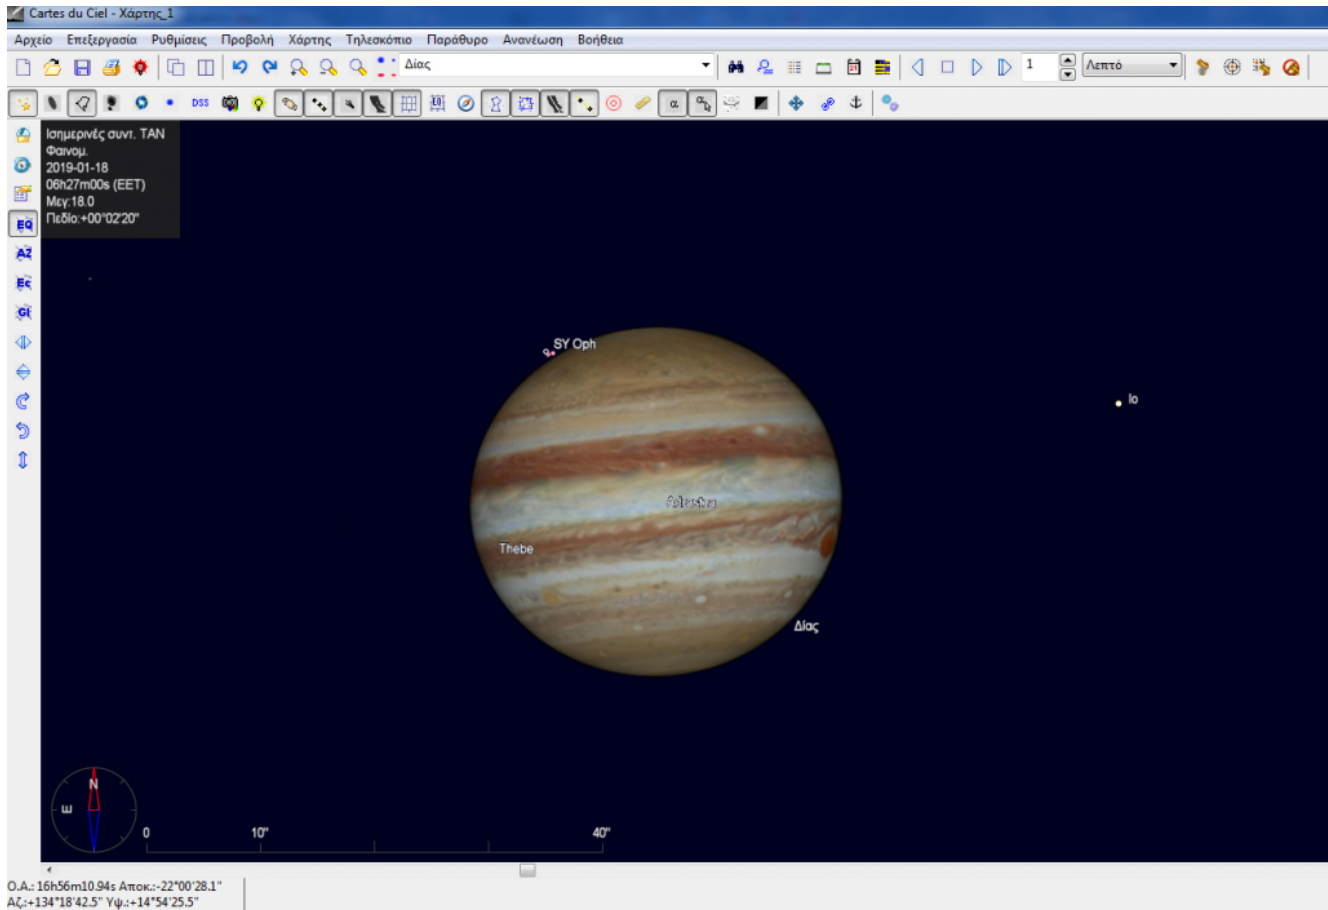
Cartes du Ciel - Χάρτης_1

Αρχείο Επεξεργασία Ρυθμίσεις Προβολή Χάρτης Τηλεσκόπιο Παράθυρο Ανανέωση Βοήθεια

Δίας

1

Λεπτό

DSS

Ισημερινές συντ. TAN
Φαινομ.
2019-01-18
06h27m00s (EET)
Μεγ:18.0
Πεδίο:+00°02'20"

EQ
AZ
EC
GI

SY Oph

Io

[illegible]

Thebe

Δίας

N
W

0
10"
40"

Ο.Α.: 16h56m10.94s Αποκ.:-22°00'28.1"
Αζ:+134°18'42.5" Υψ.:+14°54'25.5"